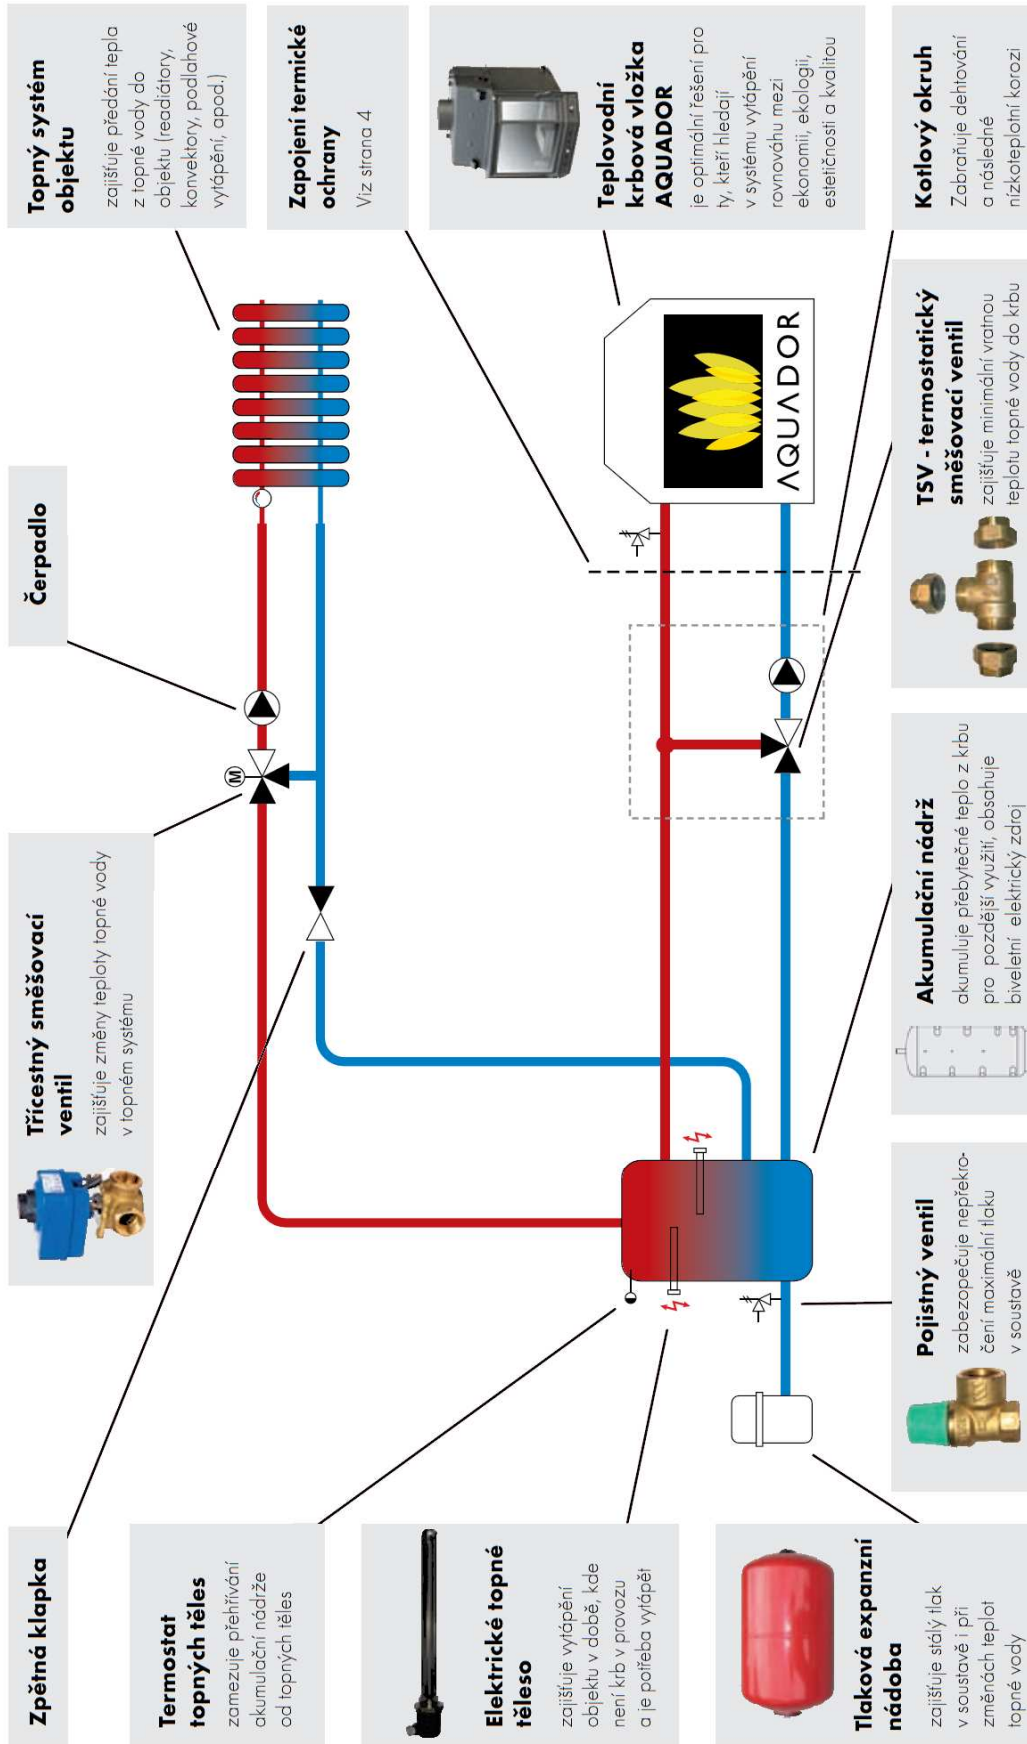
Topný systém objektu
zajišťuje předání tepla z topné vody do objektu (radiátory, konvektory, podlahové vytápění, apod.)

Zapojení termické ochrany
Viz strana 4

Teplovodní krbová vložka AQUADOR
je optimální řešení pro ty, kteří hledají v systému vytápění rovnováhu mezi ekonomií, ekologií, estetičností a kvalitou

Kotlový okruh
Zabraňuje dehtování a následné nízkoteplotní korozi

TSV - termostatický směšovací ventil
zajišťuje minimální vratnou teplotu topné vody do krbu

Akumulační nádrž
akumuluje přebytečné teplo z krbu pro pozdější využití, obsahuje biveletní elektrický zdroj

Pojistný ventil
zabezpečuje nepřekročení maximální tlaku v soustavě

Čerpadlo

Třícestný směšovací ventil
zajišťuje změny teploty topné vody v topném systému

AQUADOR

M

Zpětná klapka

Termostat topných těles
zamezuje přehřívání akumulační nádrže od topných těles

Elektrické topné těleso
zajišťuje vytápění objektu v době, kde není krb v provozu a je potřeba vytápět

Tlaková expanzní nádoba
zajišťuje stálý tlak v soustavě i při změnách teplot topné vody